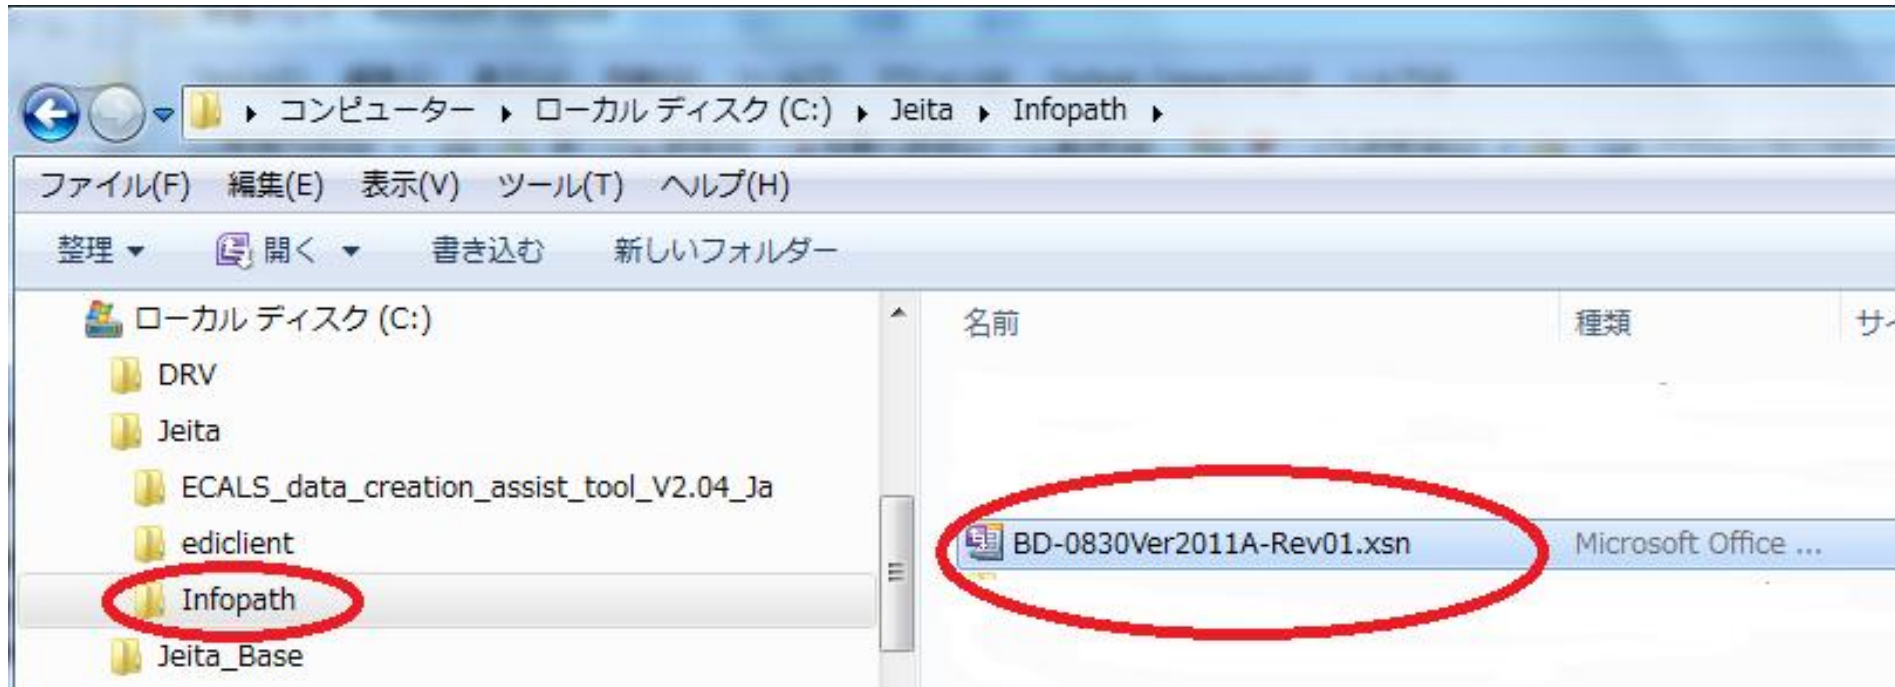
▸ コンピューター ▸ ローカル ディスク (C:) ▸ Jeita ▸ Infopath ▸

ファイル(F) 編集(E) 表示(V) ツール(T) ヘルプ(H)

整理 ▾ 開く ▾ 書き込む 新しいフォルダー

ローカル ディスク (C:)
DRV
Jeita
ECALS_data_creation_assist_tool_V2.04_Ja
ediclient
Infopath
Jeita_Base

| 名前 | 種類 | サ |
|---|---|---|
| BD-0830Ver2011A-Rev01.xsn | Microsoft Office ... | |